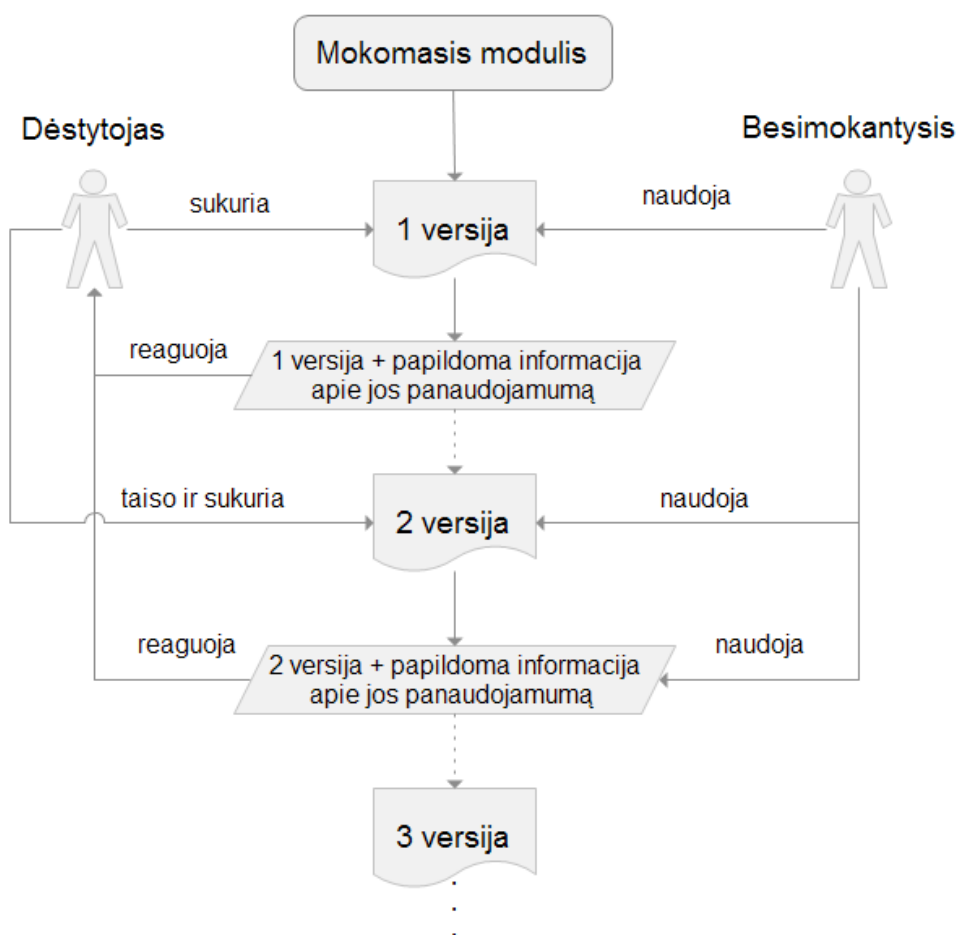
Mokomasis modulis

Dėstytojas

Besimokantysis

sukuria

1 versija

naudoja

reaguoja

1 versija + papildoma informacija apie jos panaudojamumą

taiso ir sukuria

2 versija

naudoja

reaguoja

2 versija + papildoma informacija apie jos panaudojamumą

naudoja

3 versija